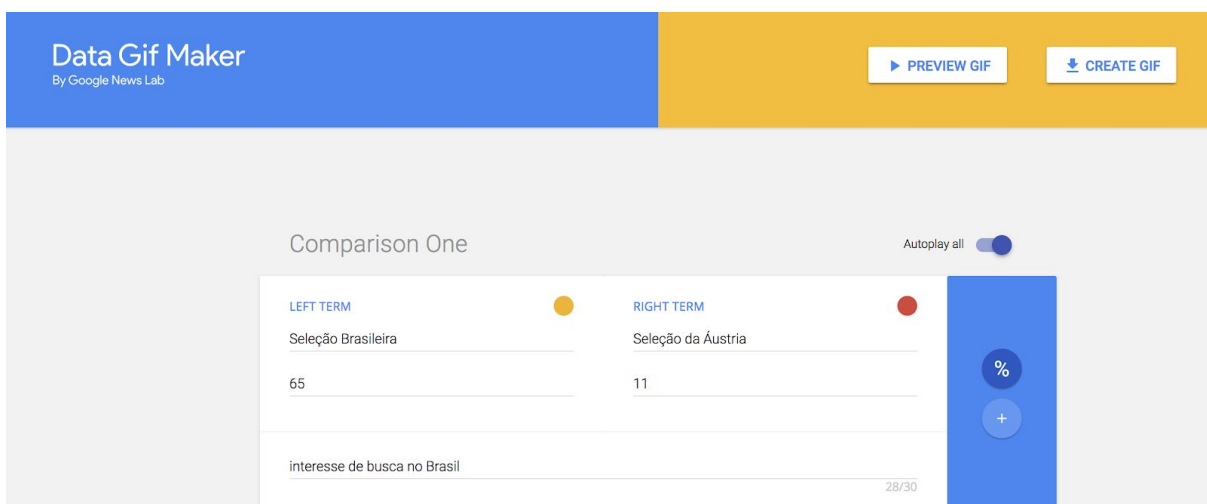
Data Gif Maker
By Google News Lab

▶ PREVIEW GIF

CREATE GIF

Comparison One

Autoplay all

LEFT TERM

Seleção Brasileira

65

RIGHT TERM

Seleção da Áustria

11

%

+

interesse de busca no Brasil

28/30